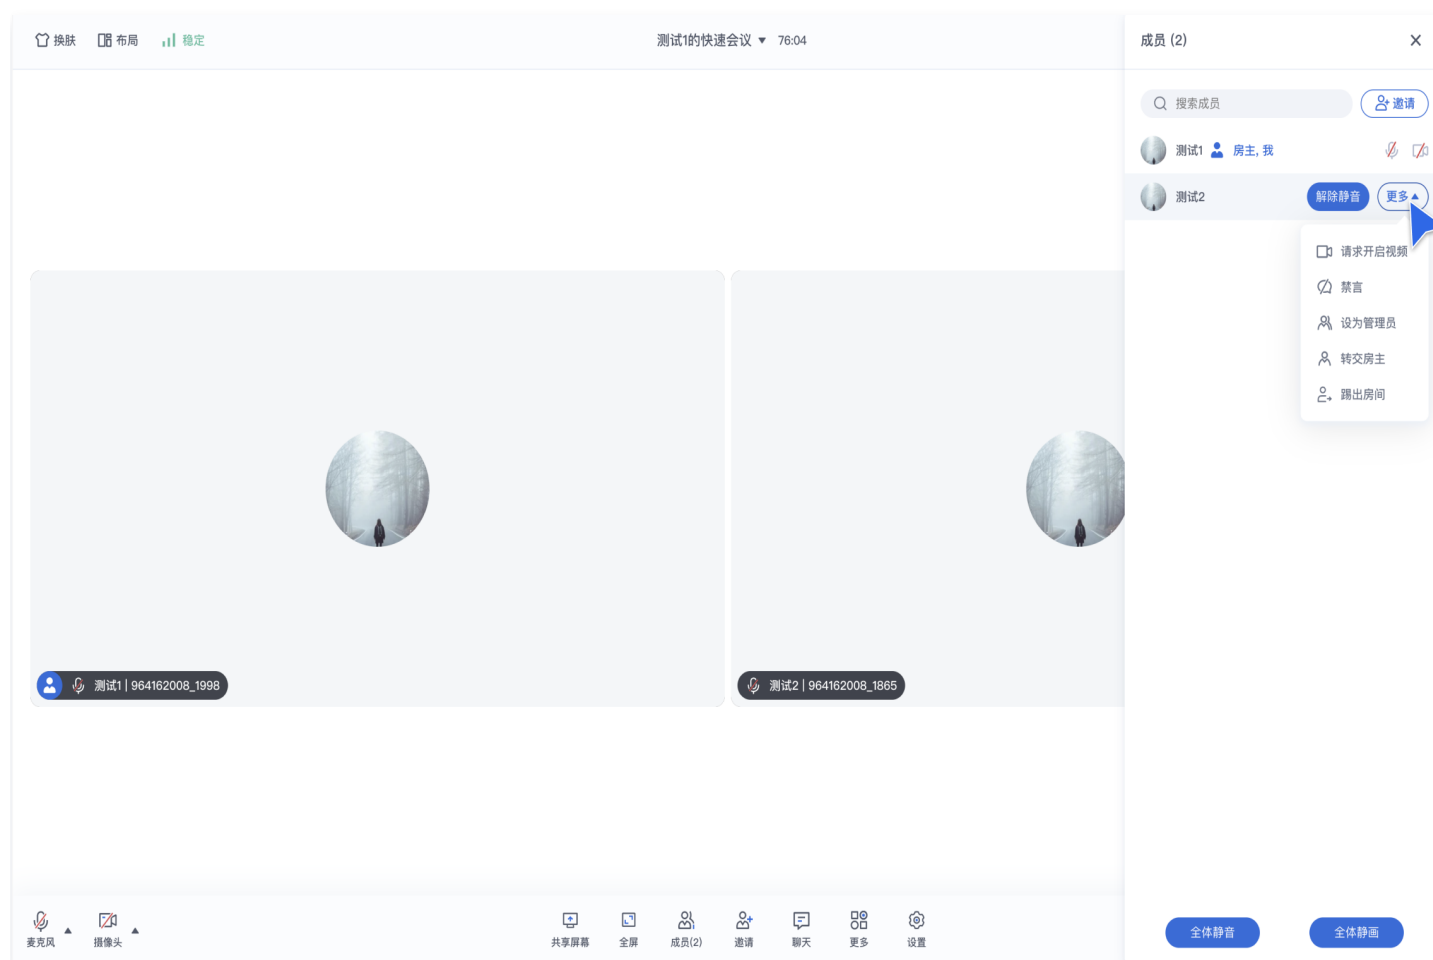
换肤 布局 稳定

测试1的快速会议 ▼ 76:04

成员 (2)

搜索成员

邀请

测试1 房主, 我

测试2 解除静音 更多

请求开启视频
禁言
设为管理员
转交房主
踢出房间

测试1 | 964162008_1998

测试2 | 964162008_1865

麦克风 摄像头

共享屏幕 全屏 成员(2) 邀请 聊天 更多 设置

全体静音 全体静画